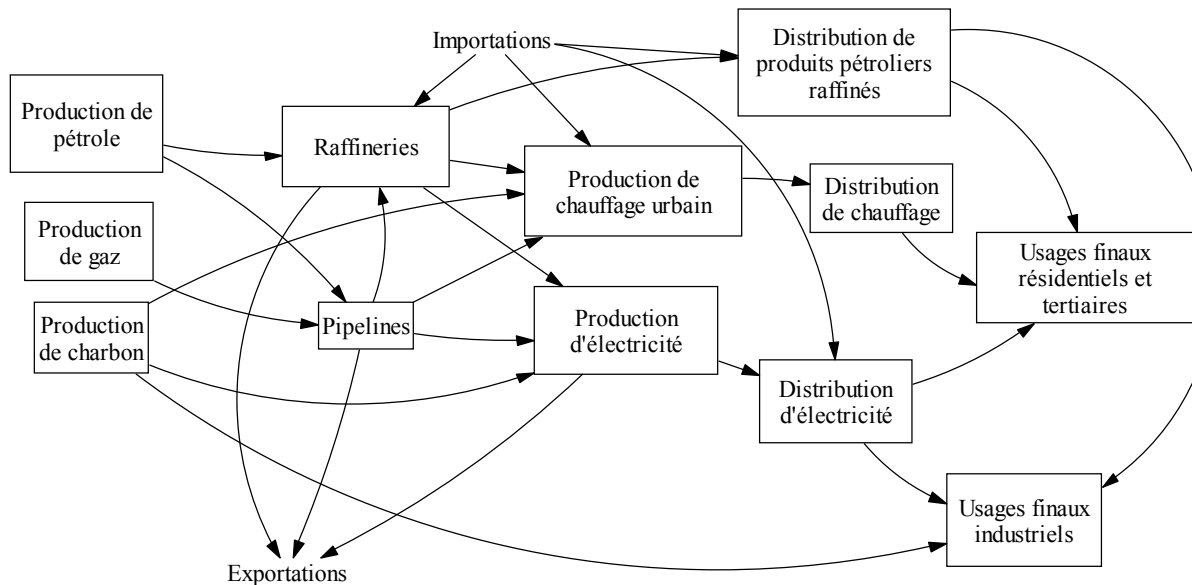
Importations

Distribution de produits pétroliers raffinés

Production de pétrole

Raffineries

Production de chauffage urbain

Distribution de chauffage

Production de gaz

Usages finaux résidentiels et tertiaires

Production de charbon

Pipelines

Production d'électricité

Distribution d'électricité

Usages finaux industriels

Exportations